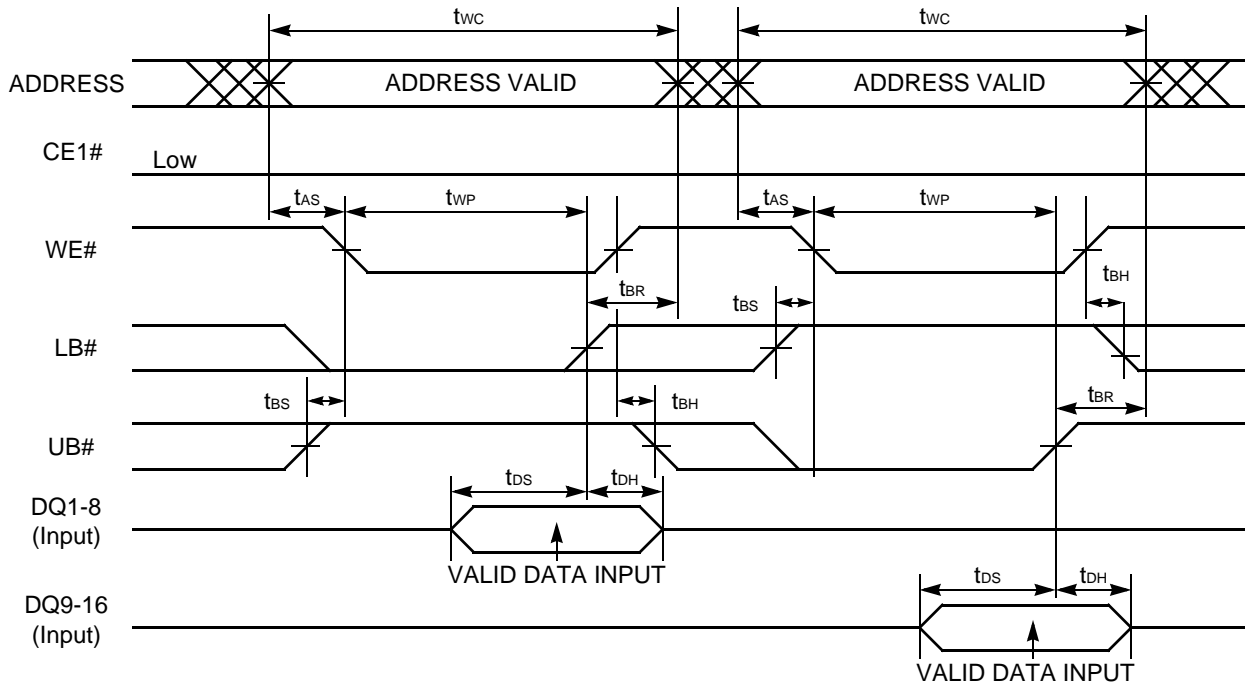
$t_{WC}$
$t_{WC}$
ADDRESS
ADDRESS VALID
ADDRESS VALID
CE1#
Low
$t_{AS}$
$t_{WP}$
$t_{AS}$
$t_{WP}$
WE#
$t_{BR}$
$t_{BS}$
$t_{BH}$
LB#
$t_{BS}$
$t_{BH}$
$t_{BR}$
UB#
$t_{DS}$
$t_{DH}$
DQ1-8 (Input)
VALID DATA INPUT
$t_{DS}$
$t_{DH}$
DQ9-16 (Input)
VALID DATA INPUT